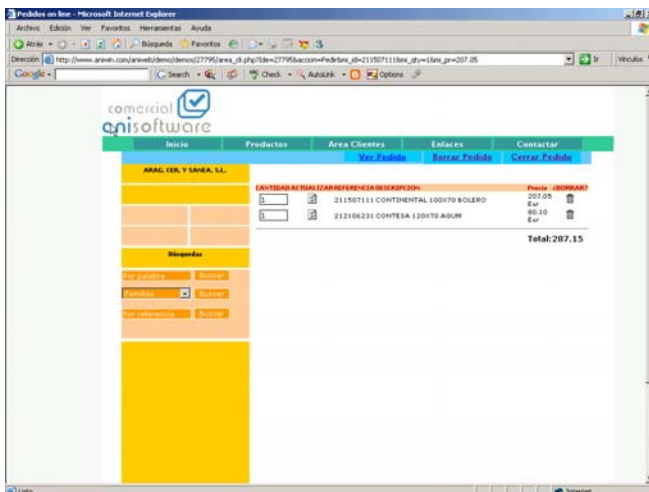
Pedidos on line - Microsoft Internet Explorer

Archivo Edición Ver Favoritos Herramientas Ayuda

Atrás Búsqueda Favoritos

Dirección http://www.aniwin.com/aniweb/demo/demos/27795/area_ck.php?Ide=27795&accion=Pedir&mi_id=211507111&mi_qty=1&mi_pr=207.05 Ir Vínculos

Google Search Check AutoLink Options

comercial
anisoftware

Inicio Productos Area Clientes Enlaces Contactar

Ver Pedido Borrar Pedido Cerrar Pedido

ARAG. CER. Y SANEA. S.L.

| CANTIDAD | ACTUALIZAR | REFERENCIA | DESCRIPCION | Precio | ¿BORRAR? |
|---|---|---|---|---|---|
| 1 | | 211507111 | CONTINENTAL 100X70 BOLERO | 207.05 Eur | |
| 1 | | 212106231 | CONTESA 120X70 AGUM | 80.10 Eur | |

Total:287.15

Búsquedas

Por palabra Buscar

Familias Buscar

Por referencia Buscar

Listo Internet